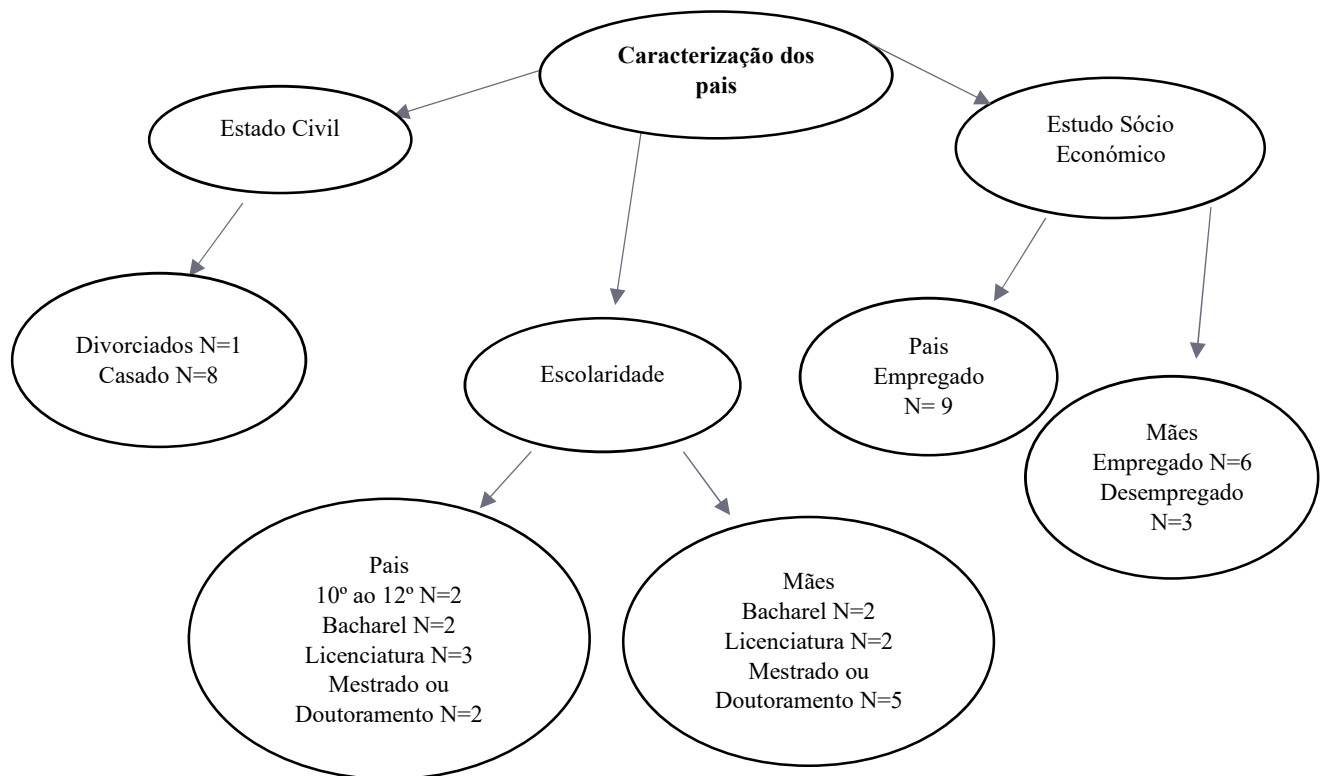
Caracterização dos pais

Estado Civil

Estudo Sócio Económico

Divorciados N=1
Casado N=8

Escolaridade

Pais
Empregado
N= 9

Mães
Empregado N=6
Desempregado
N=3

Pais
10º ao 12º N=2
Bacharel N=2
Licenciatura N=3
Mestrado ou Doutoramento N=2

Mães
Bacharel N=2
Licenciatura N=2
Mestrado ou Doutoramento N=5